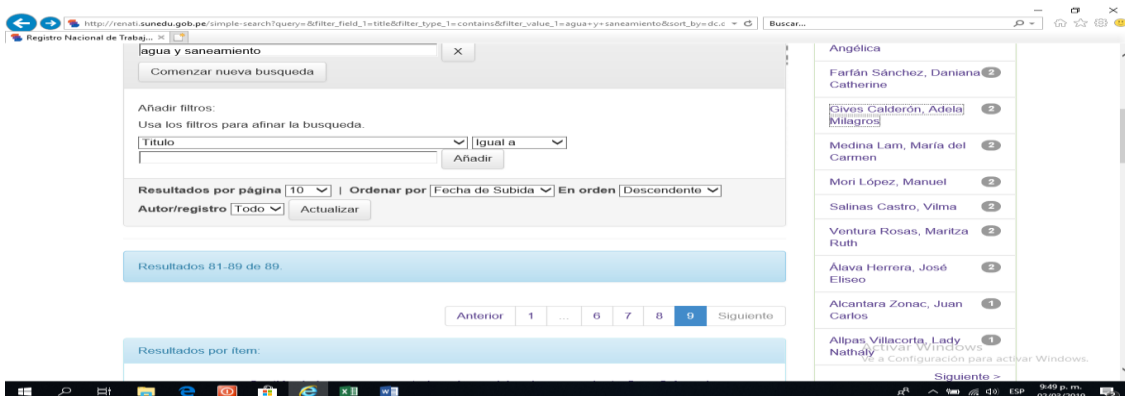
http://renati.sunedu.gob.pe/simple-search?query=&filter_field_1=title&filter_type_1=contains&filter_value_1=agua+y+saneamiento&sort_by=dc.c
Buscar...
Registro Nacional de Trabaj...

agua y saneamiento
X
Comenzar nueva busqueda

Añadir filtros:
Usa los filtros para afinar la busqueda.
Titulo
Igual a
Añadir

Resultados por página 10 | Ordenar por Fecha de Subida En orden Descendente
Autor/registro Todo Actualizar

Resultados 81-89 de 89.

Anterior 1 ... 6 7 8 9 Siguiente

Resultados por ítem:

Angélica
Farfán Sánchez, Daniana Catherine 2
Gives Calderón, Adela Milagros 2
Medina Lam, María del Carmen 2
Mori López, Manuel 2
Salinas Castro, Vilma 2
Ventura Rosas, Maritza Ruth 2
Álava Herrera, José Eliseo 2
Alcantara Zonac, Juan Carlos 1
Allpas Villacorta, Lady Nathaly 1
Activar Windows
Ve a Configuración para activar Windows.
Siguiente >

ESP 9:49 p. m. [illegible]